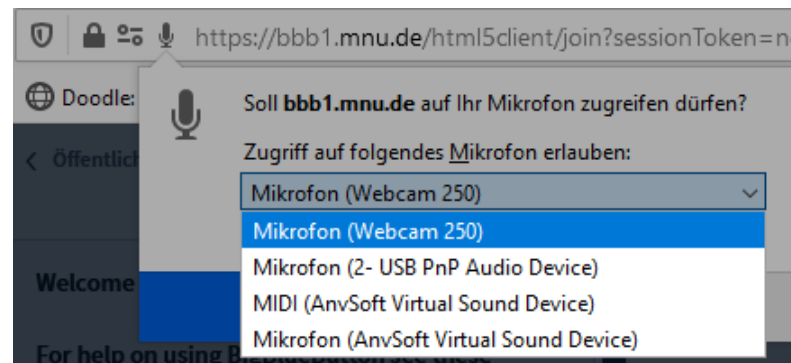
https://bbb1.mnu.de/html5client/join?sessionToken=n

Doodle:

Öffentlich

Welcome

For help on using BigBlueButton see these

Soll **bbb1.mnu.de** auf Ihr Mikrofon zugreifen dürfen?

Zugriff auf folgendes Mikrofon erlauben:

Mikrofon (Webcam 250)

Mikrofon (Webcam 250)
Mikrofon (2- USB PnP Audio Device)
MIDI (AnvSoft Virtual Sound Device)
Mikrofon (AnvSoft Virtual Sound Device)